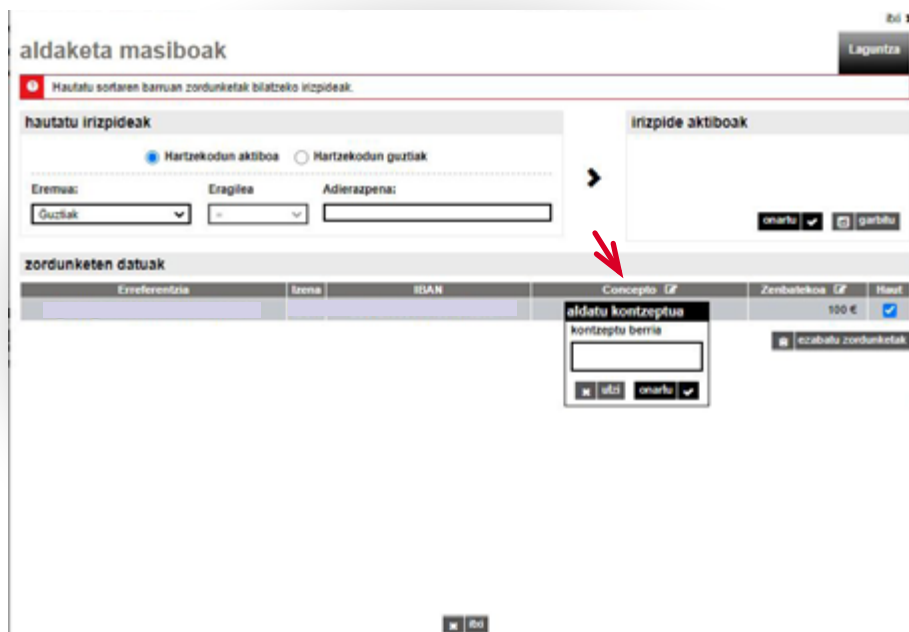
itxi

aldaketa masiboak

Laguntza

Hautatu sortaren barruan zordunketak bilatzeko irizpideak.

hautatu irizpideak

Hartzekodun aktiboa
Hartzekodun guztiak

Eremua:
Guztiak

Eragilea
=

Adierazpena:

irizpide aktiboak

onartu
garbitu

zordunketen datuak

| Erreferentzia | Izena | IBAN | Concepto | Zenbatekoa | Haut |
|---|---|---|---|---|---|
| | | | | 100 € | |

aldatu kontzeptua
kontzeptu berria

utzi
onartu

ezabatu zordunketak

itxi